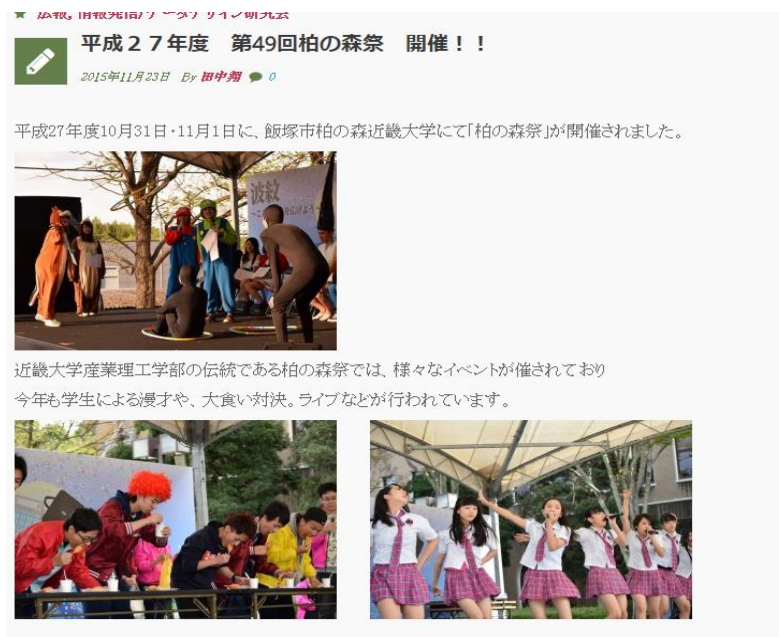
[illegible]

平成２７年度　第49回柏の森祭　開催！！

2015年11月23日 By 田中翔 0

平成27年度10月31日・11月1日に、飯塚市柏の森近畿大学にて「柏の森祭」が開催されました。

波紋

近畿大学産業理工学部の伝統である柏の森祭では、様々なイベントが催されており
今年も学生による漫才や、大食い対決。ライブなどが行われています。